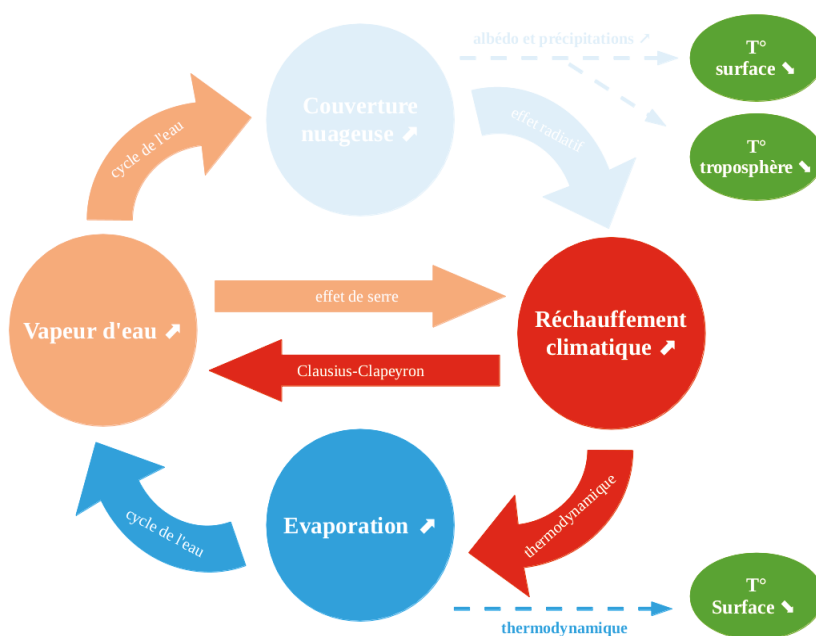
albédo et précipitations ↗

T° surface ↘

Couverture nuageuse ↗

effet radiatif

T° troposphère ↘

cycle de l'eau

Vapeur d'eau ↗

effet de serre

Clausius-Clapeyron

Réchauffement climatique ↗

thermodynamique

cycle de l'eau

Evaporation ↗

thermodynamique

T° Surface ↘